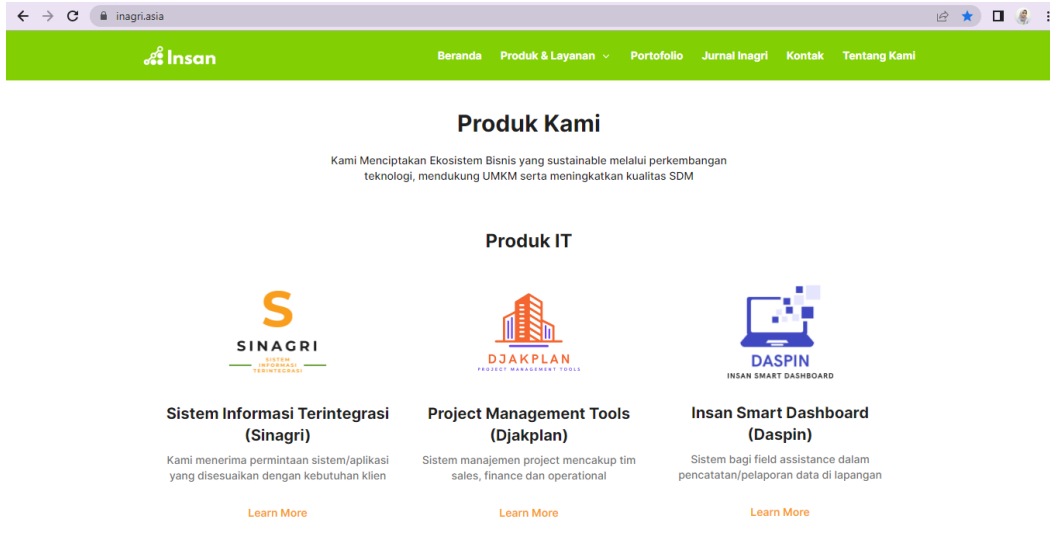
inagri.asia

Insan

Beranda Produk & Layanan Portofolio Jurnal Inagri Kontak Tentang Kami

Produk Kami

Kami Menciptakan Ekosistem Bisnis yang sustainable melalui perkembangan teknologi, mendukung UMKM serta meningkatkan kualitas SDM

Produk IT

S
SINAGRI
SISTEM INFORMASI TERINTEGRASI

DJAKPLAN
PROJECT MANAGEMENT TOOLS

DASPIN
INSAN SMART DASHBOARD

Sistem Informasi Terintegrasi (Sinagri)

Kami menerima permintaan sistem/aplikasi yang disesuaikan dengan kebutuhan klien

Learn More

Project Management Tools (Djakplan)

Sistem manajemen project mencakup tim sales, finance dan operational

Learn More

Insan Smart Dashboard (Daspin)

Sistem bagi field assistance dalam pencatatan/pelaporan data di lapangan

Learn More